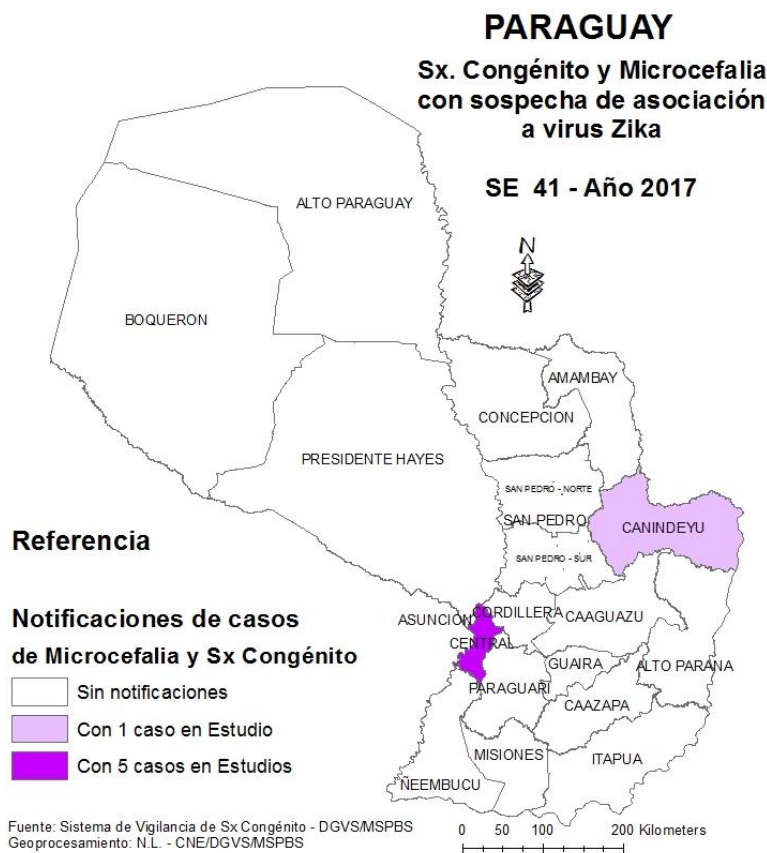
PARAGUAY

Sx. Congénito y Microcefalia con sospecha de asociación a virus Zika

SE 41 - Año 2017

N

ALTO PARAGUAY

BOQUERON

AMAMBAY

CONCEPCION

PRESIDENTE HAYES

SAN PEDRO - NORTE

SAN PEDRO

CANINDEYU

SAN PEDRO - SUR

ASUNCION

CORDILLERA

CAAGUAZU

CENTRAL

GUAIRA

ALTO PARANA

PARAGUARI

CAAZAPA

MISIONES

ITAPUA

NEEMBUCU

Referencia

Notificaciones de casos de Microcefalia y Sx Congénito

Sin notificaciones

Con 1 caso en Estudio

Con 5 casos en Estudios

Fuente: Sistema de Vigilancia de Sx Congénito - DGVS/MSPBS
Geoprocesamiento: N.L. - CNE/DGVS/MSPBS

0 50 100 200 Kilometers